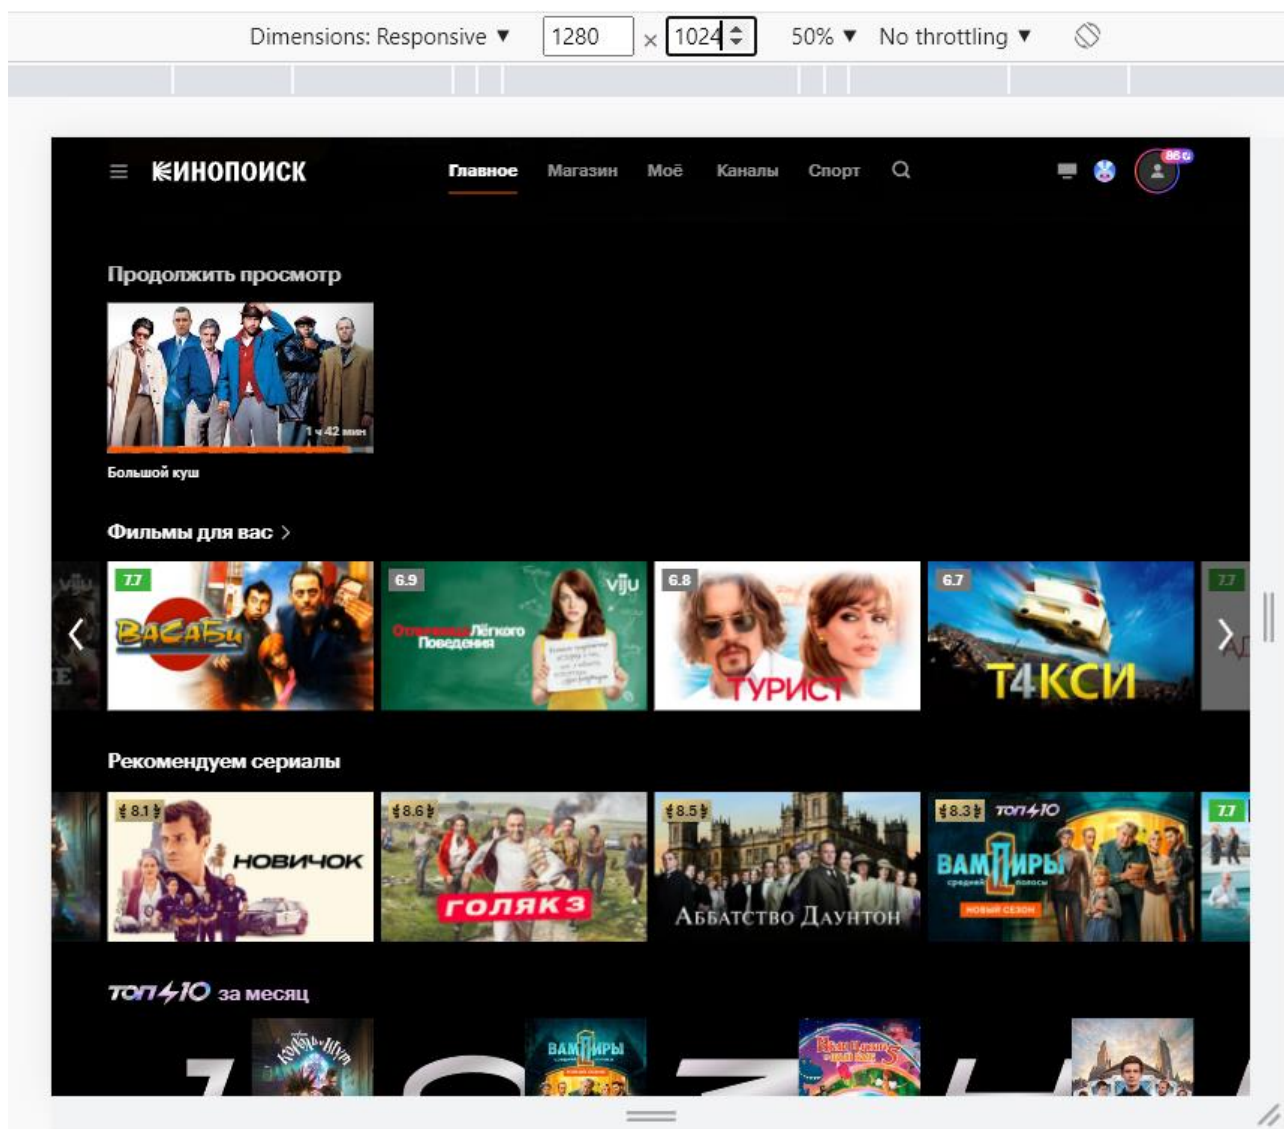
Dimensions: Responsive ▼ 1280 × 1024 50% ▼ No throttling ▼

КИНОПОИСК Главное Магазин Моё Каналы Спорт

Продолжить просмотр

1 ч 42 мин

Большой куш

Фильмы для вас >

7.7 ВАСАБИ

6.9 viju Отпетая Лёгкого Поведения

6.8 ТУРИСТ

6.7 Т4КСИ

7.7

Рекомендуем сериалы

8.1 НОВИЧОК

8.6 ГОЛЯК 3

8.5 Аббатство Даунтон

8.3 ТОП 10 ВАМПИРЫ средней полосы НОВЫЙ СЕЗОН

7.7

ТОП 10 за месяц

ВАМПИРЫ